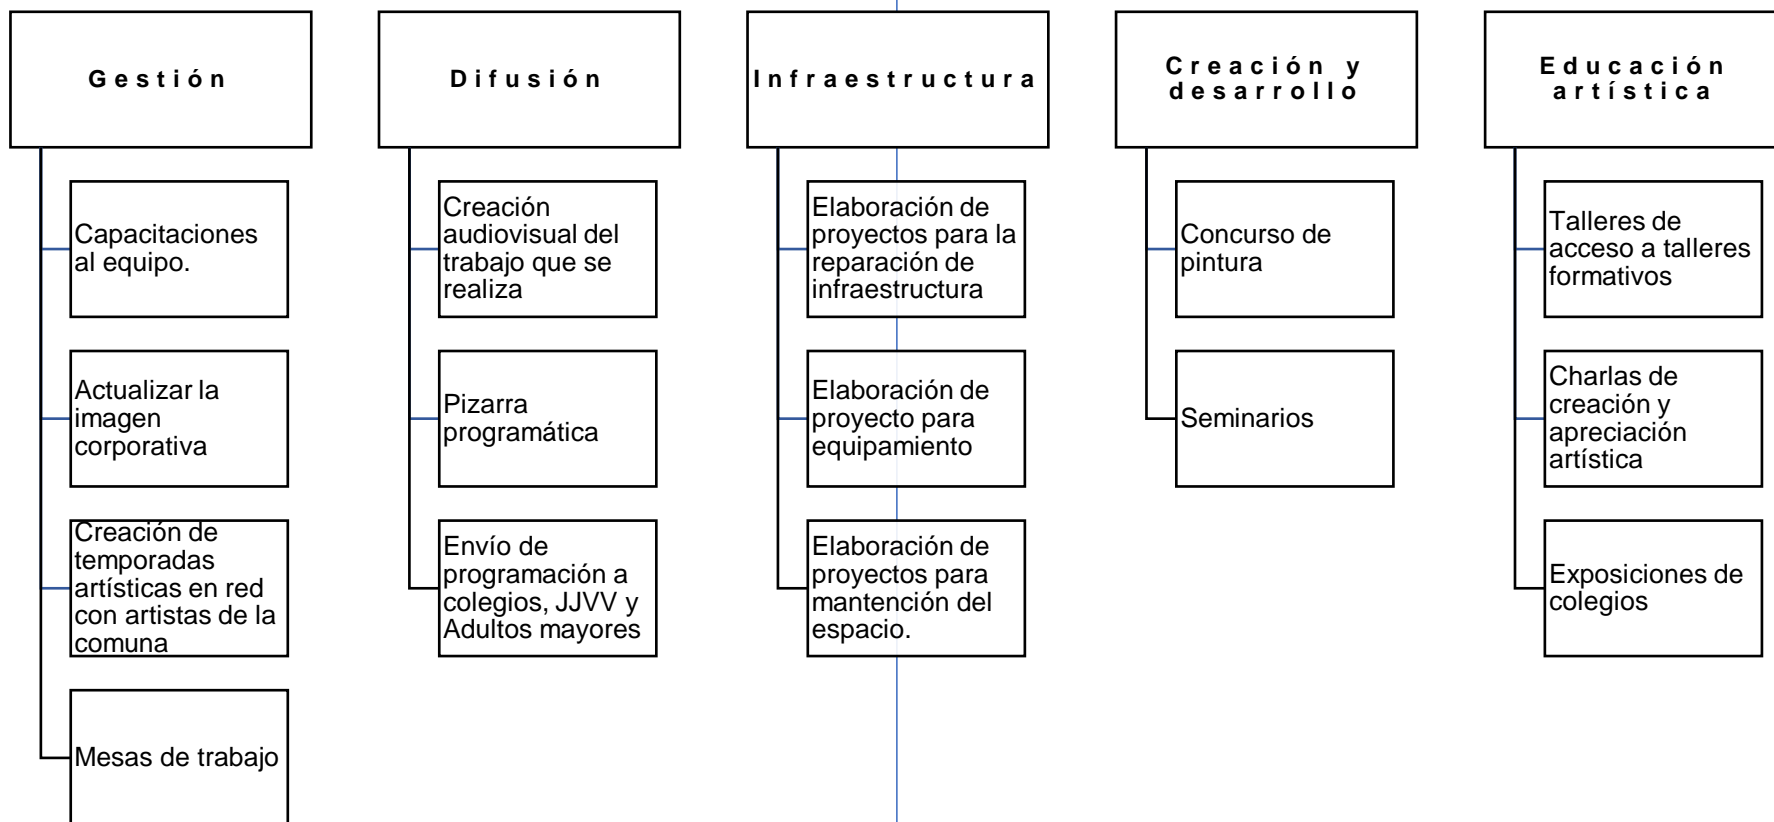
Gestión

Capacitaciones al equipo.

Actualizar la imagen corporativa

Creación de temporadas artísticas en red con artistas de la comuna

Mesas de trabajo

Difusión

Creación audiovisual del trabajo que se realiza

Pizarra programática

Envío de programación a colegios, JJVV y Adultos mayores

Infraestructura

Elaboración de proyectos para la reparación de infraestructura

Elaboración de proyecto para equipamiento

Elaboración de proyectos para mantención del espacio.

Creación y desarrollo

Concurso de pintura

Seminarios

Educación artística

Talleres de acceso a talleres formativos

Charlas de creación y apreciación artística

Exposiciones de colegios